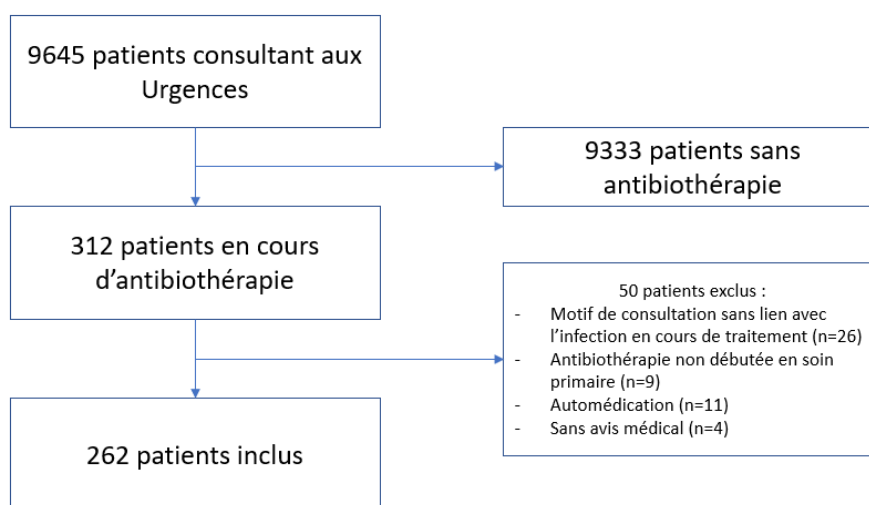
9645 patients consultant aux Urgences

9333 patients sans antibiothérapie

312 patients en cours d'antibiothérapie

50 patients exclus :
- Motif de consultation sans lien avec l'infection en cours de traitement (n=26)
- Antibiothérapie non débutée en soin primaire (n=9)
- Automédication (n=11)
- Sans avis médical (n=4)

262 patients inclus